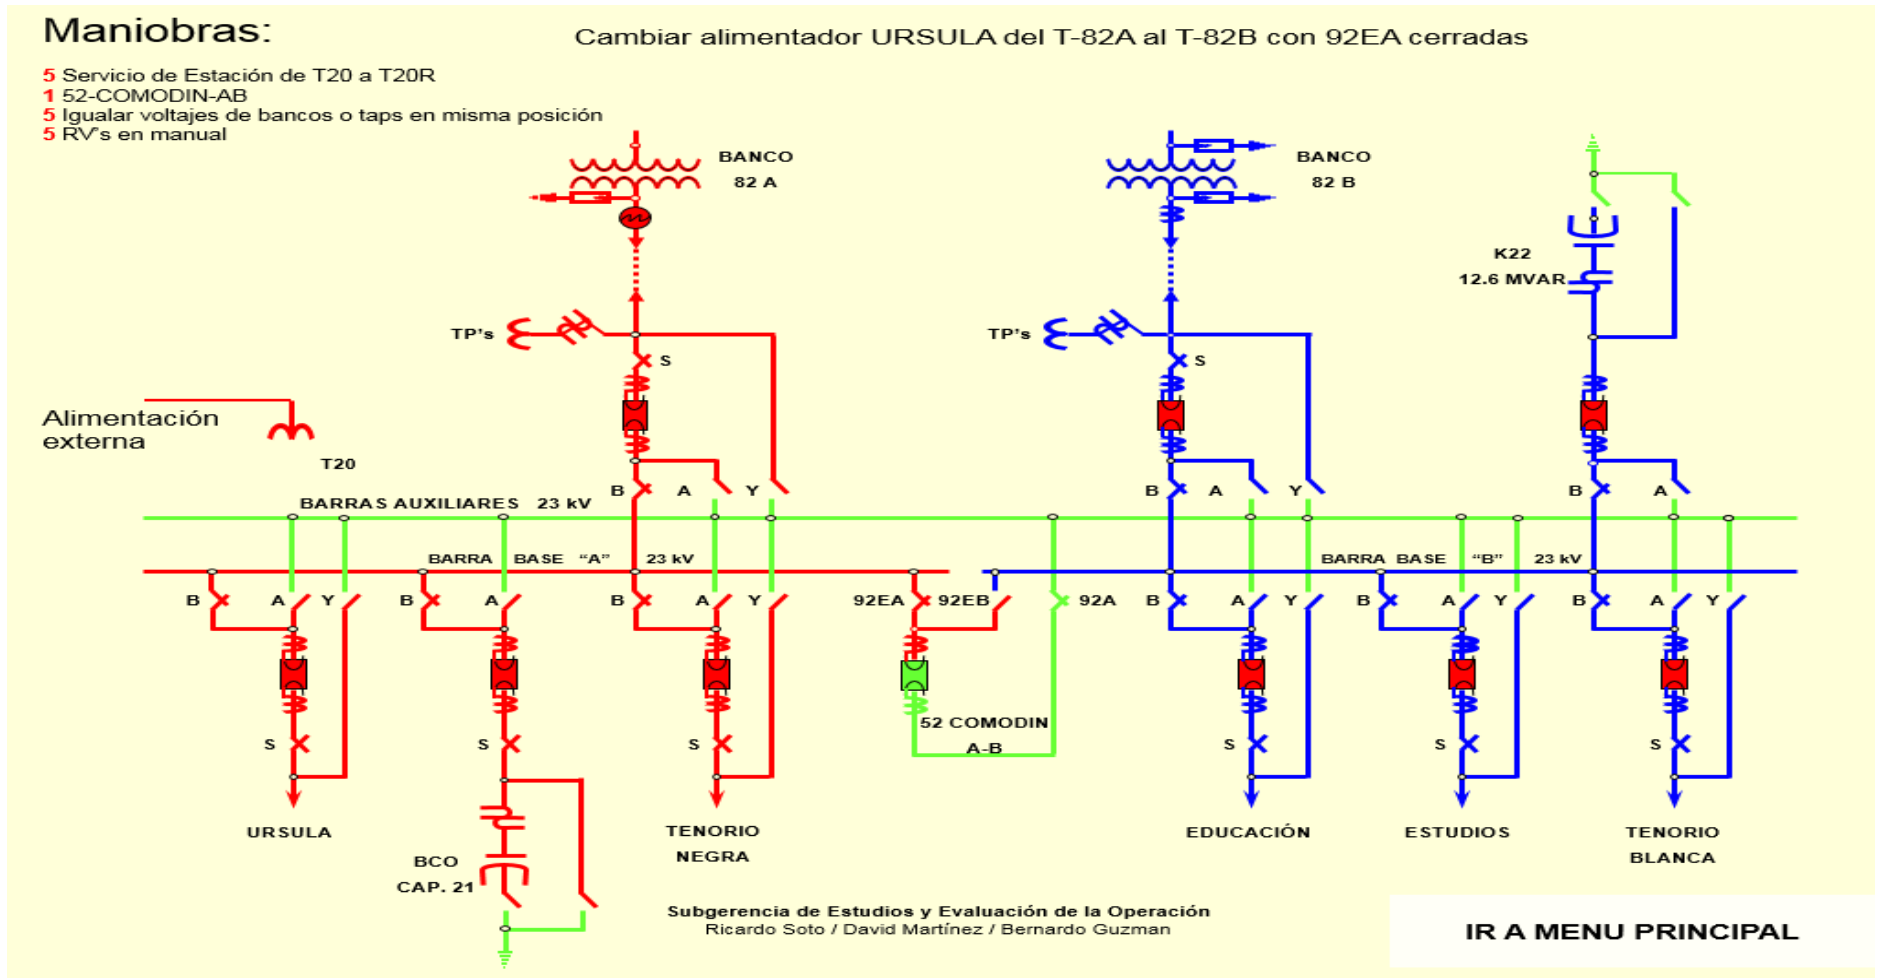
Maniobras:

Cambiar alimentador URSULA del T-82A al T-82B con 92EA cerradas

5 Servicio de Estación de T20 a T20R
1 52-COMODIN-AB
5 Igualar voltajes de bancos o taps en misma posición
5 RV's en manual

BANCO
82 A

BANCO
82 B

K22
12.6 MVAR

TP's

S

TP's

S

Alimentación
externa

T20

B A Y

B A Y

B A

BARRAS AUXILIARES 23 kV

BARRA BASE "A" 23 kV

BARRA BASE "B" 23 kV

B A Y B A B A Y 92EA 92EB 92A B A Y B A Y B A Y

S S S

52 COMODIN
A-B

S S S

URSULA

BCO
CAP. 21

TENORIO
NEGRA

EDUCACIÓN

ESTUDIOS

TENORIO
BLANCA

Subgerencia de Estudios y Evaluación de la Operación
Ricardo Soto / David Martínez / Bernardo Guzman

IR A MENU PRINCIPAL